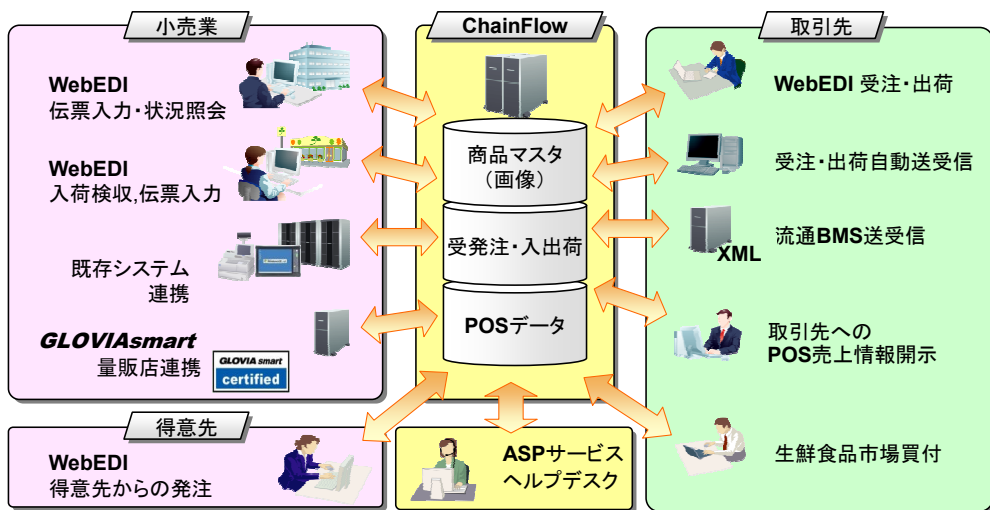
小売業

WebEDI
伝票入力・状況照会

WebEDI
入荷検収,伝票入力

既存システム
連携

GLOVIAsmart
量販店連携

GLOVIA smart
certified

ChainFlow

商品マスタ
（画像）

受発注・入出荷

POSデータ

取引先

WebEDI 受注・出荷

受注・出荷自動送受信

XML

流通BMS送受信

取引先への
POS売上情報開示

生鮮食品市場買付

得意先

WebEDI
得意先からの発注

ASPサービス
ヘルプデスク